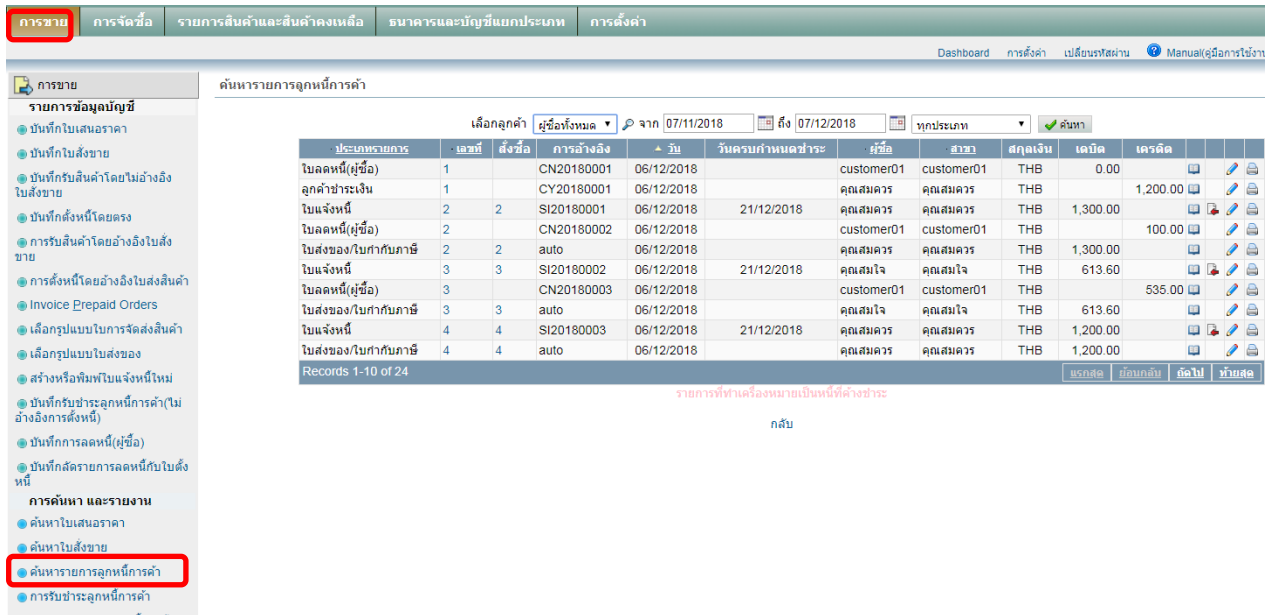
การขาย | การจัดซื้อ | รายการสินค้าและสินค้าคงเหลือ | ธนาคารและบัญชีแยกประเภท | การตั้งค่า

Dashboard การตั้งค่า เปลี่ยนรหัสผ่าน Manual(คู่มือการใช้งาน

การขาย
รายการข้อมูลบัญชี
บันทึกใบเสนอราคา
บันทึกใบสั่งขาย
บันทึกรับสินค้าโดยไม่อ้างอิงใบสั่งขาย
บันทึกตั้งหนี้โดยตรง
การรับสินค้าโดยอ้างอิงใบสั่งขาย
การตั้งหนี้โดยอ้างอิงใบส่งสินค้า
Invoice Prepaid Orders
เลือกรูปแบบใบการจัดส่งสินค้า
เลือกรูปแบบใบส่งของ
สร้างหรือพิมพ์ใบแจ้งหนี้ใหม่
บันทึกรับชำระลูกหนี้การค้า(ไม่อ้างอิงการตั้งหนี้)
บันทึกการลดหนี้(ผู้ซื้อ)
บันทึกลัดรายการลดหนี้กับใบตั้งหนี้
การค้นหา และรายงาน
ค้นหาใบเสนอราคา
ค้นหาใบสั่งขาย
ค้นหารายการลูกหนี้การค้า
การรับชำระลูกหนี้การค้า

ค้นหารายการลูกหนี้การค้า

เลือกลูกค้า ผู้ซื้อทั้งหมด จาก 07/11/2018 ถึง 07/12/2018 ทุกประเภท ค้นหา

| ประเภทรายการ | เลขที่ | สั่งซื้อ | การอ้างอิง | วัน | วันครบกำหนดชำระ | ผู้ซื้อ | สาขา | สกุลเงิน | เดบิต | เครดิต |
|---|---|---|---|---|---|---|---|---|---|---|
| ใบลดหนี้(ผู้ซื้อ) | 1 | | CN20180001 | 06/12/2018 | | customer01 | customer01 | THB | 0.00 | |
| ลูกค้าชำระเงิน | 1 | | CY20180001 | 06/12/2018 | | คุณสมควร | คุณสมควร | THB | | 1,200.00 |
| ใบแจ้งหนี้ | 2 | 2 | SI20180001 | 06/12/2018 | 21/12/2018 | คุณสมควร | คุณสมควร | THB | 1,300.00 | |
| ใบลดหนี้(ผู้ซื้อ) | 2 | | CN20180002 | 06/12/2018 | | customer01 | customer01 | THB | | 100.00 |
| ใบส่งของ/ใบกำกับภาษี | 2 | 2 | auto | 06/12/2018 | | คุณสมควร | คุณสมควร | THB | 1,300.00 | |
| ใบแจ้งหนี้ | 3 | 3 | SI20180002 | 06/12/2018 | 21/12/2018 | คุณสมใจ | คุณสมใจ | THB | 613.60 | |
| ใบลดหนี้(ผู้ซื้อ) | 3 | | CN20180003 | 06/12/2018 | | customer01 | customer01 | THB | | 535.00 |
| ใบส่งของ/ใบกำกับภาษี | 3 | 3 | auto | 06/12/2018 | | คุณสมใจ | คุณสมใจ | THB | 613.60 | |
| ใบแจ้งหนี้ | 4 | 4 | SI20180003 | 06/12/2018 | 21/12/2018 | คุณสมควร | คุณสมควร | THB | 1,200.00 | |
| ใบส่งของ/ใบกำกับภาษี | 4 | 4 | auto | 06/12/2018 | | คุณสมควร | คุณสมควร | THB | 1,200.00 | |

Records 1-10 of 24 แรกสุด ย้อนกลับ ถัดไป ท้ายสุด

รายการที่ทำเครื่องหมายเป็นหนี้ที่ค้างชำระ

กลับ